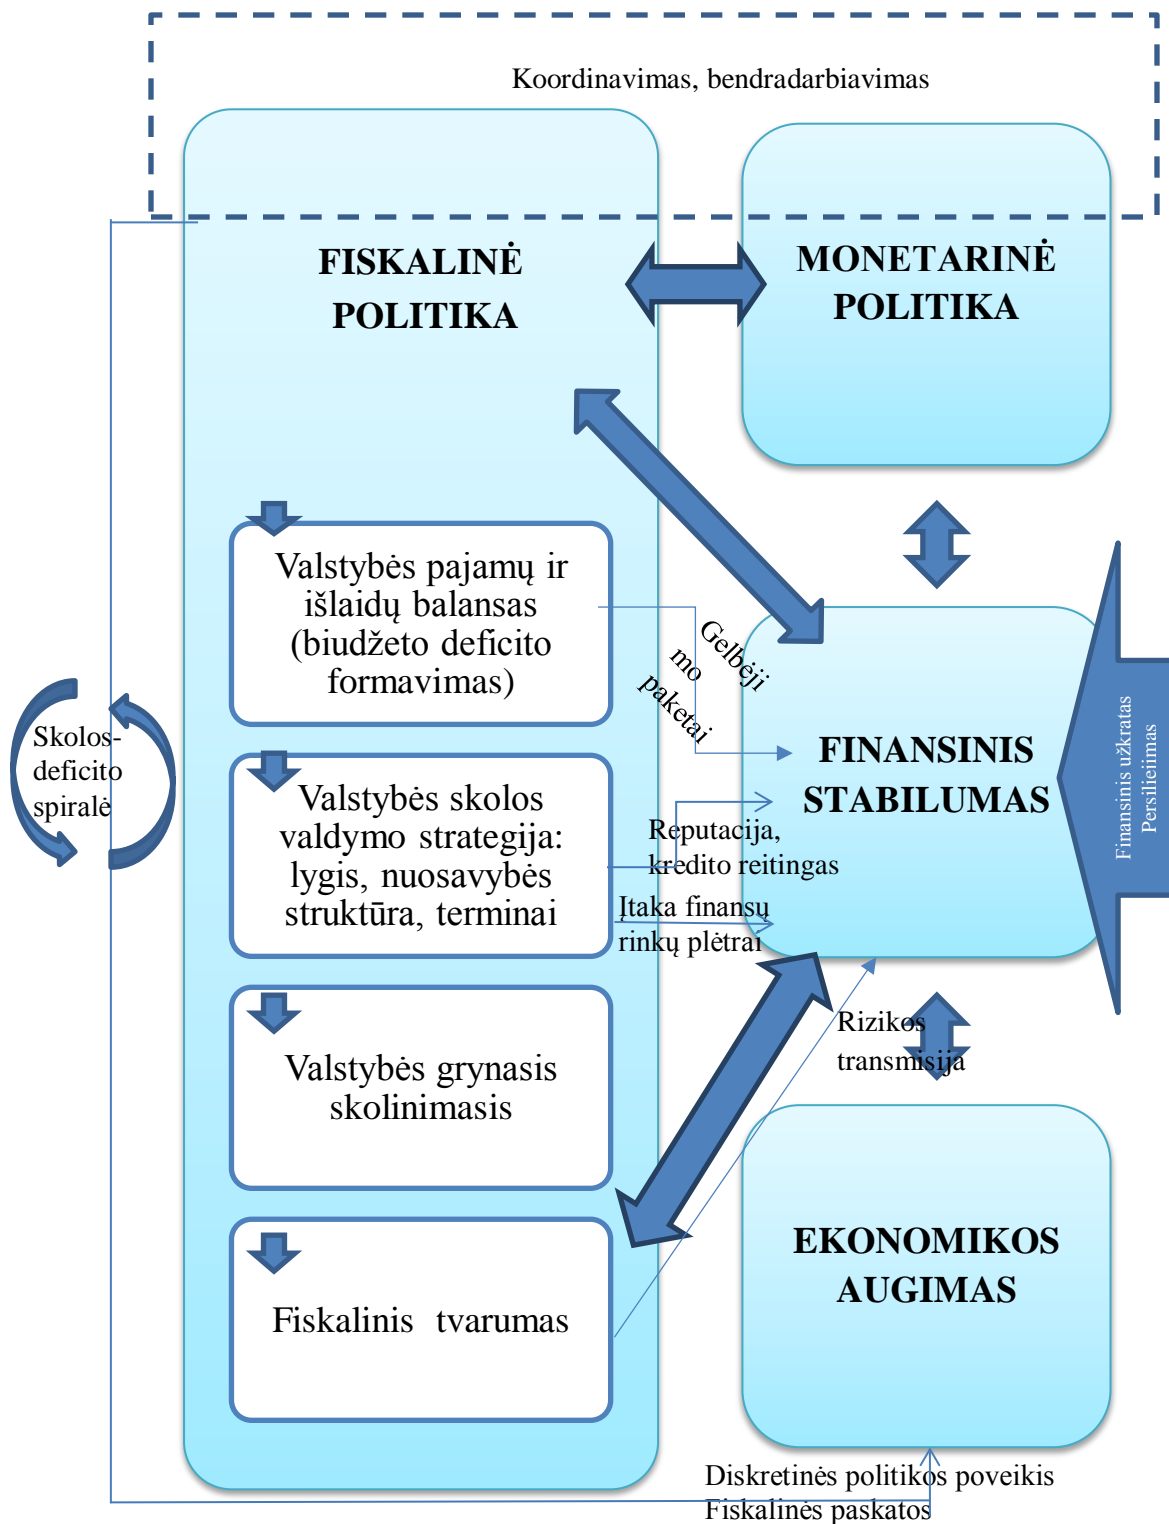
Koordinavimas, bendradarbiavimas

FISKALINĖ POLITIKA

MONETARINĖ POLITIKA

Valstybės pajamų ir išlaidų balansas (biudžeto deficito formavimas)

Gelbėjimo paketai

FINANSINIS STABILUMAS

Finansinis užkratas Persiliejimas

Skolos-deficito spiralė

Valstybės skolos valdymo strategija: lygis, nuosavybės struktūra, terminai

Reputacija, kredito reitingas

Įtaka finansų rinkų plėtrai

Rizikos transmisija

Valstybės grynasis skolinimasis

EKONOMIKOS AUGIMAS

Fiskalinis tvarumas

Diskretinės politikos poveikis
Fiskalinės paskatos